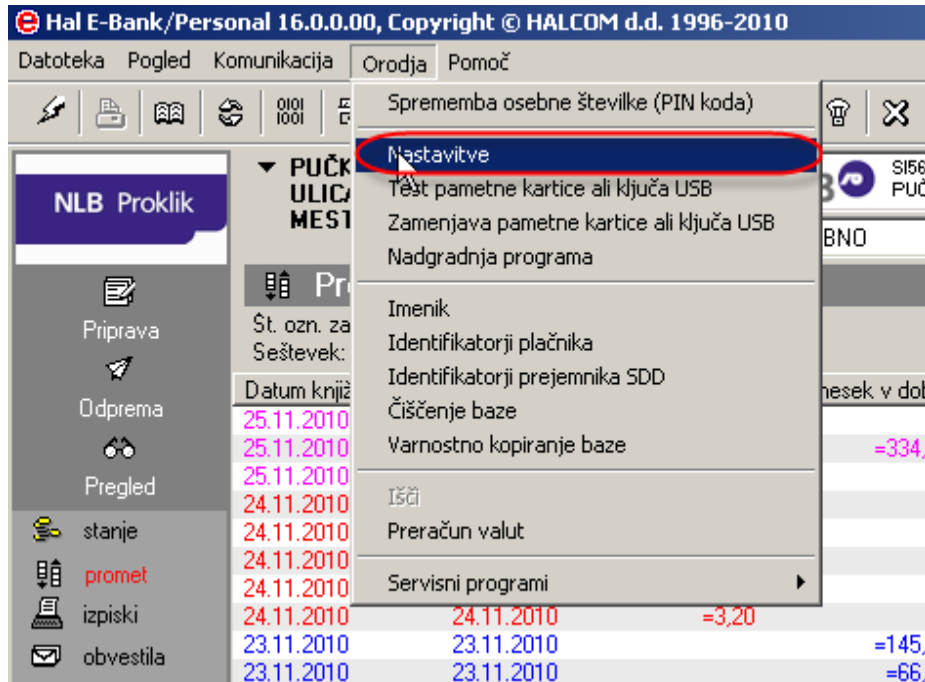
Hal E-Bank/Personal 16.0.0.00, Copyright © HALCOM d.d. 1996-2010

Datoteka Pogled Komunikacija Orodja Pomoč

Spremememba osebne številke (PIN koda)
Nastavitve
Test pametne kartice ali ključa USB
Zamenjava pametne kartice ali ključa USB
Nadgradnja programa
Imenik
Identifikatorji plačnika
Identifikatorji prejemnika SDD
Čiščenje baze
Varnostno kopiranje baze
Išči
Preračun valut
Servisni programi

NLB Proklik

PUČK
ULICA
MEST

SI56
PUČ

BNO

Pr

Št. ozn. za
Seštevek:

Priprava
Odprema
Pregled
stanje
promet
izpiski
obvestila

| Datum knjiž | | | nesek v dob |
|---|---|---|---|
| 25.11.2010 | | | |
| 25.11.2010 | | | =334, |
| 25.11.2010 | | | |
| 24.11.2010 | | | |
| 24.11.2010 | | | |
| 24.11.2010 | | | |
| 24.11.2010 | | | |
| 24.11.2010 | 24.11.2010 | =3,20 | |
| 23.11.2010 | 23.11.2010 | | =145, |
| 23.11.2010 | 23.11.2010 | | =66, |